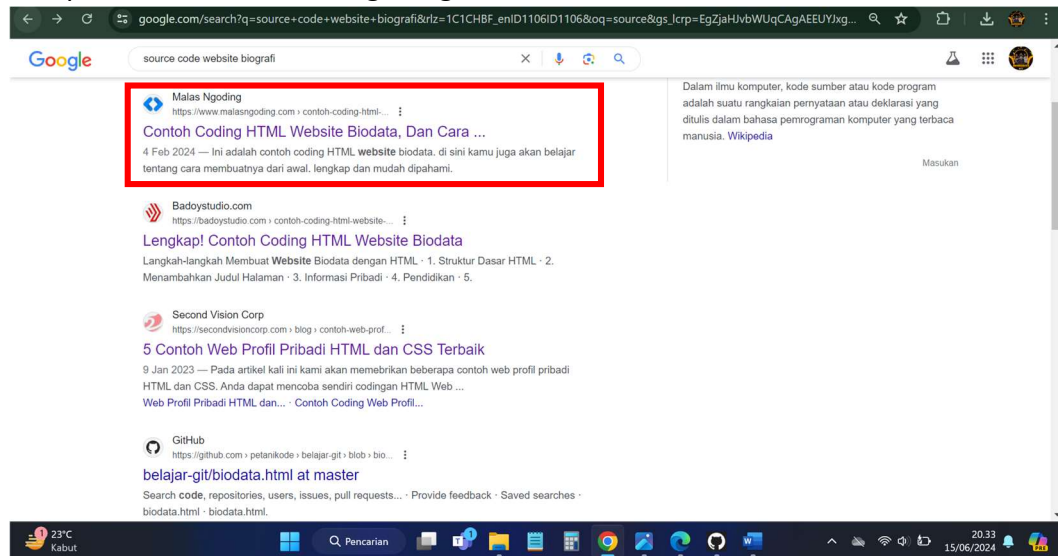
google.com/search?q=source+code+website+biografi&rlz=1C1CHBF_enID1106ID1106&oq=source&gs_lcrp=EgZjaHJvbWUqCAgAEEUYJxg...

Google

source code website biografi

Malas Ngoding
https://www.malasngoding.com › contoh-coding-html-...

Contoh Coding HTML Website Biodata, Dan Cara ...

4 Feb 2024 — Ini adalah contoh coding HTML website biodata. di sini kamu juga akan belajar tentang cara membuatnya dari awal. lengkap dan mudah dipahami.

Badoystudio.com
https://badoystudio.com › contoh-coding-html-website-...

Lengkap! Contoh Coding HTML Website Biodata

Langkah-langkah Membuat Website Biodata dengan HTML · 1. Struktur Dasar HTML · 2. Menambahkan Judul Halaman · 3. Informasi Pribadi · 4. Pendidikan · 5.

Second Vision Corp
https://secondvisioncorp.com › blog › contoh-web-prof...

5 Contoh Web Profil Pribadi HTML dan CSS Terbaik

9 Jan 2023 — Pada artikel kali ini kami akan memebrikan beberapa contoh web profil pribadi HTML dan CSS. Anda dapat mencoba sendiri codingan HTML Web ...

Web Profil Pribadi HTML dan... · Contoh Coding Web Profil...

GitHub
https://github.com › petanikode › belajar-git › blob › bio...

belajar-git/biodata.html at master

Search code, repositories, users, issues, pull requests... · Provide feedback · Saved searches · biodata.html · biodata.html.

Dalam ilmu komputer, kode sumber atau kode program adalah suatu rangkaian pernyataan atau deklarasi yang ditulis dalam bahasa pemrograman komputer yang terbaca manusia. Wikipedia

Masukan

23°C
Kabut

Pencarian

20.33
15/06/2024